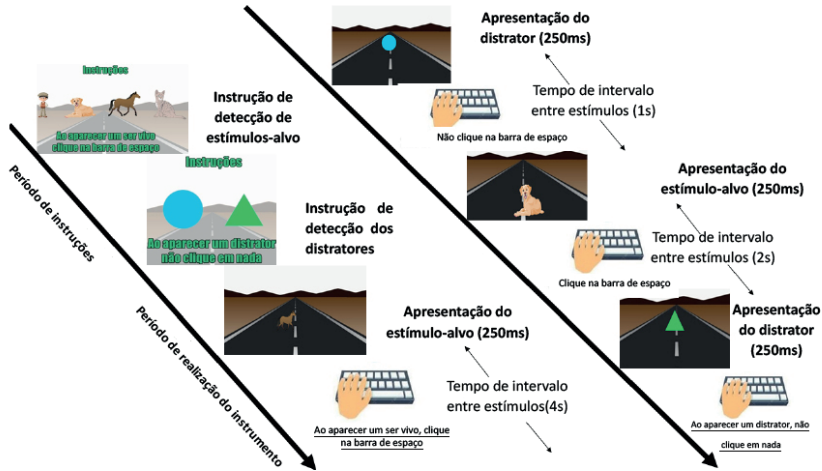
Instruções

Ao aparecer um ser vivo clique na barra de espaço

Instrução de detecção de estímulos-alvo

Instruções

Ao aparecer um distrator não clique em nada

Instrução de detecção dos distratores

Período de instruções

Período de realização do instrumento

Apresentação do estímulo-alvo (250ms)

Tempo de intervalo entre estímulos(4s)

Ao aparecer um ser vivo, clique na barra de espaço

Apresentação do distrator (250ms)

Tempo de intervalo entre estímulos (1s)

Não clique na barra de espaço

Apresentação do estímulo-alvo (250ms)

Tempo de intervalo entre estímulos (2s)

Clique na barra de espaço

Apresentação do distrator (250ms)

Ao aparecer um distrator, não clique em nada